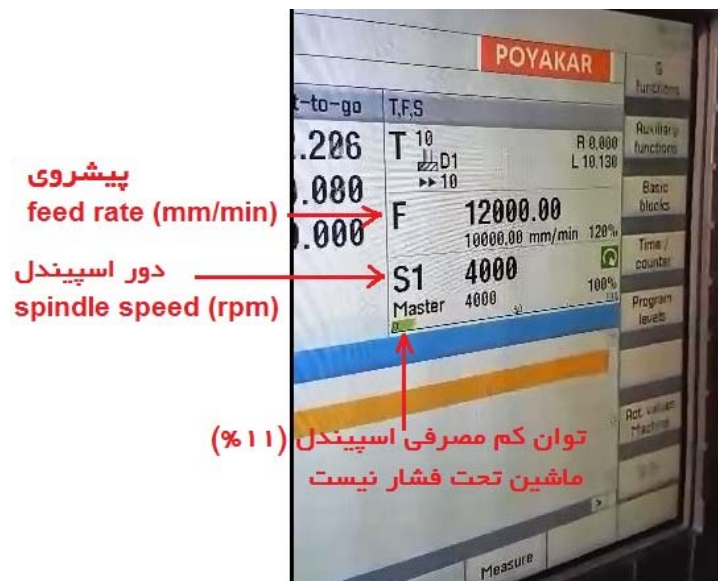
POYAKAR

t-to-go

.206
.080
.000

T,F,S

T 10
D1
▸▸10

R 0.000
L 10.130

F 12000.00
10000.00 mm/min 120%

S1 4000
Master 4000
100%

G functions

Auxiliary functions

Basic blocks

Time / counter

Program levels

Act. values Machine

Measure

پیشروی
feed rate (mm/min)

دور اسپیندل
spindle speed (rpm)

توان کم مصرفی اسپیندل (۱۱%)
ماشین تحت فشار نیست